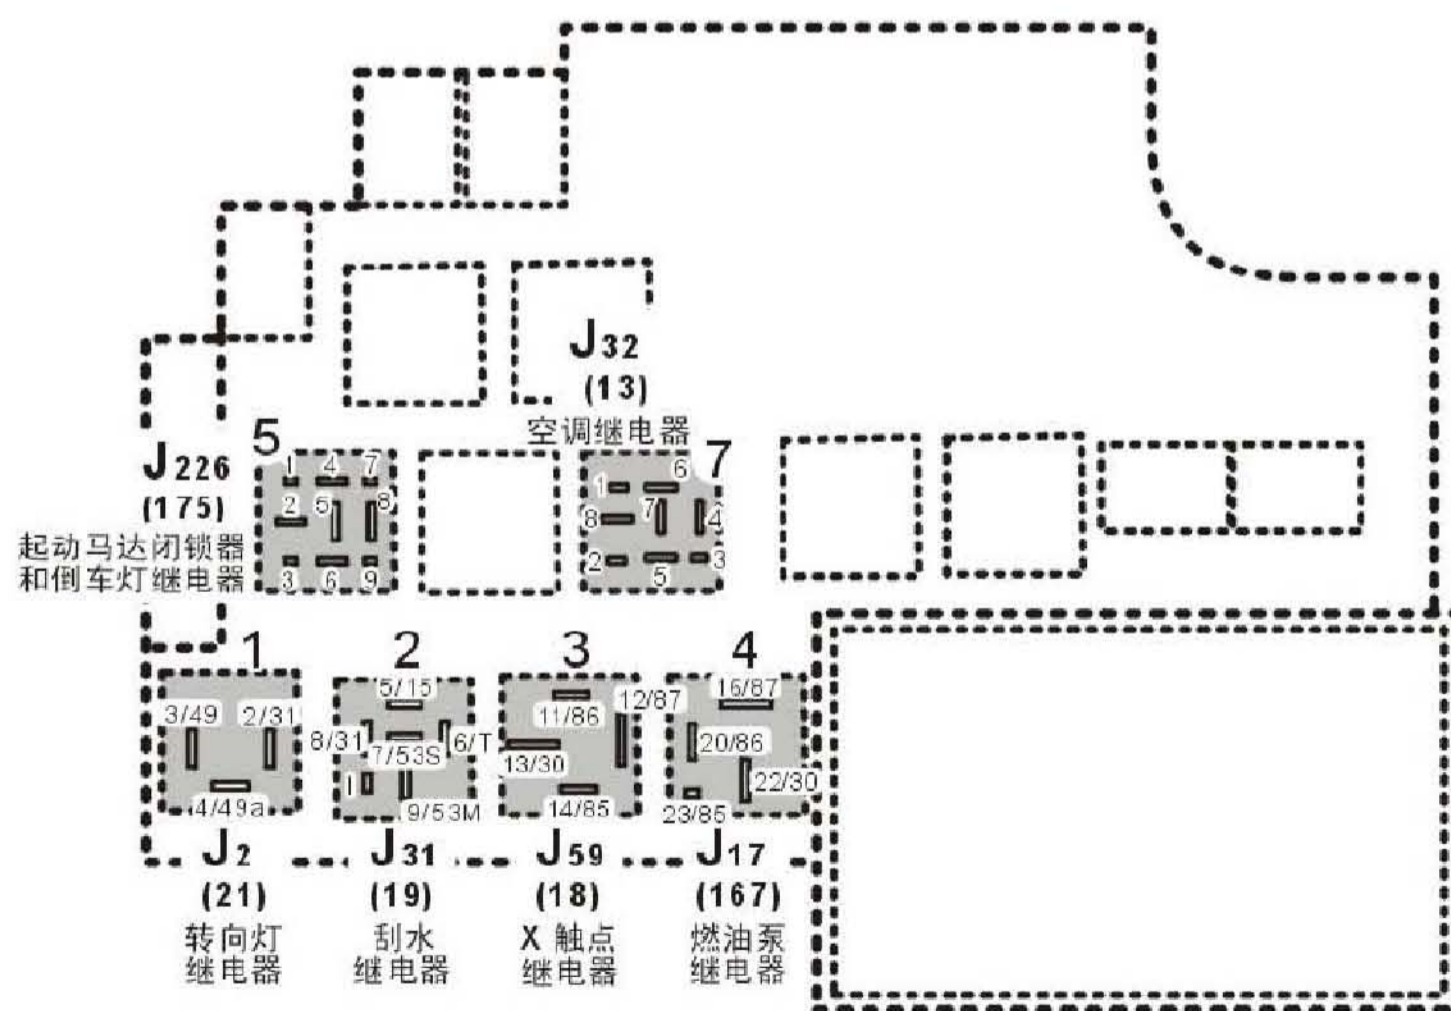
$J_{32}$
(13)
空调继电器

$J_{226}$
(175)
起动马达闭锁器和倒车灯继电器

5
1 4 7
2 6 8
3 6 9

7
1 6
8 7 4
2 5 3

1
3/49 2/31
4/49a

2
5/15
8/31 7/53S 6/T
1 9/53M

3
11/86 12/87
13/30
14/85

4
16/87
20/86
22/30
23/85

$J_2$
(21)
转向灯继电器

$J_{31}$
(19)
刮水继电器

$J_{59}$
(18)
X 触点继电器

$J_{17}$
(167)
燃油泵继电器